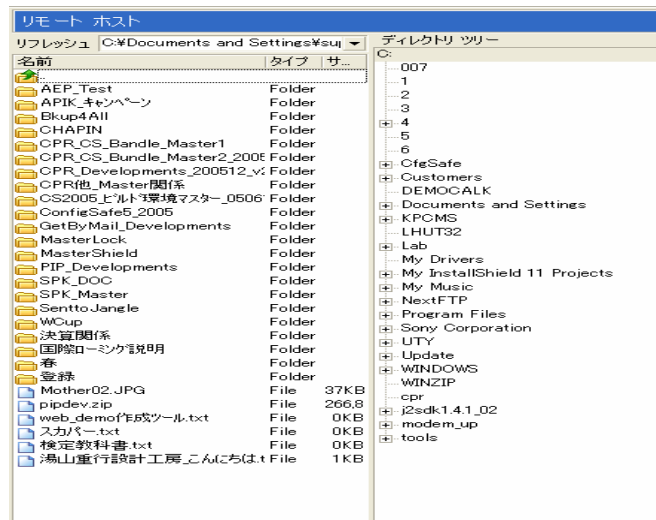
リモート ホスト

リフレッシュ C:¥Documents and Settings¥su

| 名前 | タイプ | サ... |
|---|---|---|
| .. | | |
| AEP_Test | Folder | |
| APIK_キャンペーン | Folder | |
| Bkup4All | Folder | |
| CHAPIN | Folder | |
| CPR_CS_Bandle_Master1 | Folder | |
| CPR_CS_Bundle_Master2_2005 | Folder | |
| CPR_Developments_200512_v | Folder | |
| CPR他_Master関係 | Folder | |
| CS2005ビルド環境マスター_0506 | Folder | |
| ConfigSafe5_2005 | Folder | |
| GetByMail_Developments | Folder | |
| MasterLock | Folder | |
| MasterShield | Folder | |
| PIP_Developments | Folder | |
| SPK_DOC | Folder | |
| SPK_Master | Folder | |
| SenttoJangle | Folder | |
| WCup | Folder | |
| 決算関係 | Folder | |
| 国際ローミング説明 | Folder | |
| 春 | Folder | |
| 登録 | Folder | |
| Mother02.JPG | File | 37KB |
| pipdev.zip | File | 266,8 |
| web_demo作成ツール.txt | File | 0KB |
| スカパー.txt | File | 0KB |
| 検定教科書.txt | File | 0KB |
| 湯山重行設計工房_こんにちは.t | File | 1KB |

ディレクトリ ツリー
C:
007
1
2
3
4
5
6
CfgSafe
Customers
DEMOCALK
Documents and Settings
KPCMS
LHUT32
Lab
My Drivers
My InstallShield 11 Projects
My Music
NextFTP
Program Files
Sony Corporation
UTY
Update
WINDOWS
WINZIP
cpr
j2sdk1.4.1_02
modem_up
tools